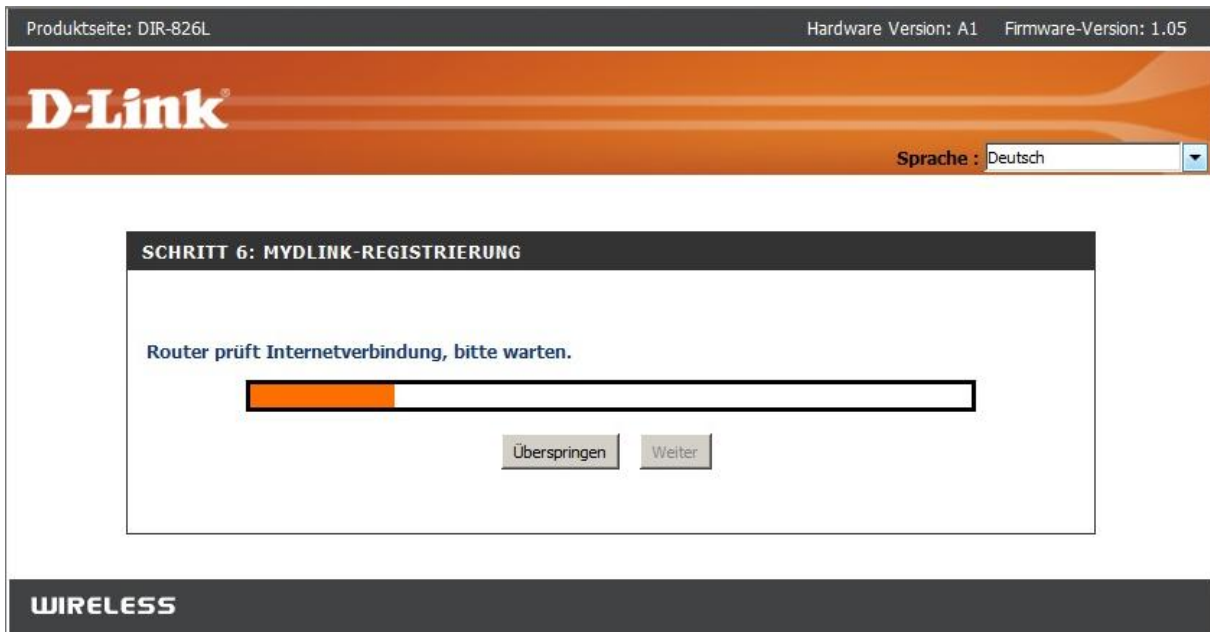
Produktseite: DIR-826L

Hardware Version: A1 Firmware-Version: 1.05

D-Link

Sprache : Deutsch

SCHRITT 6: MYDLINK-REGISTRIERUNG

Router prüft Internetverbindung, bitte warten.

Überspringen Weiter

WIRELESS